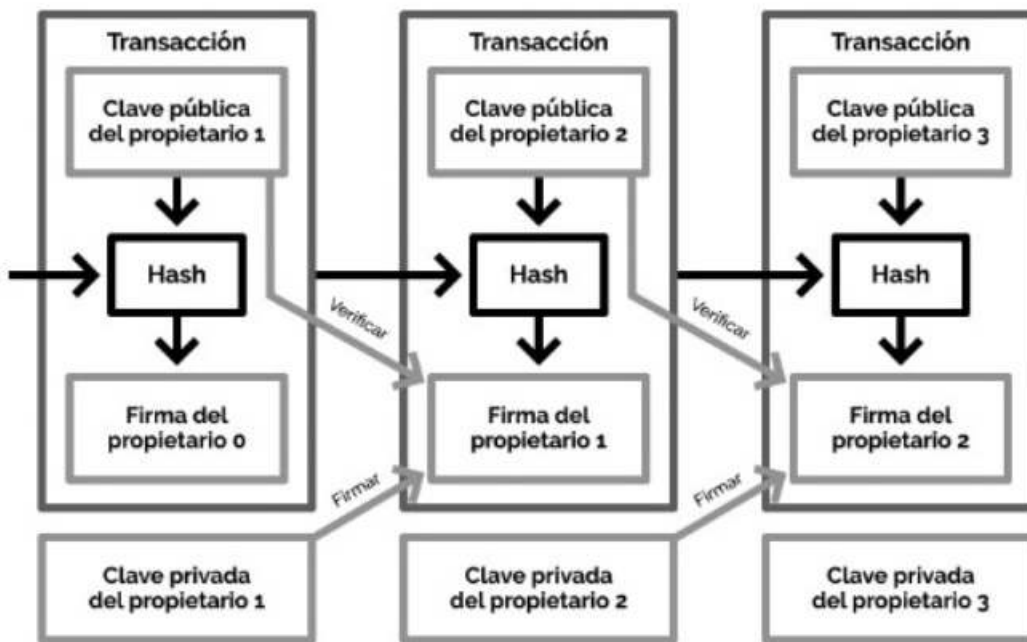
Transacción

Clave pública del propietario 1

Hash

Firma del propietario 0

Verificar

Firmar

Clave privada del propietario 1

Transacción

Clave pública del propietario 2

Hash

Firma del propietario 1

Verificar

Firmar

Clave privada del propietario 2

Transacción

Clave pública del propietario 3

Hash

Firma del propietario 2

Clave privada del propietario 3